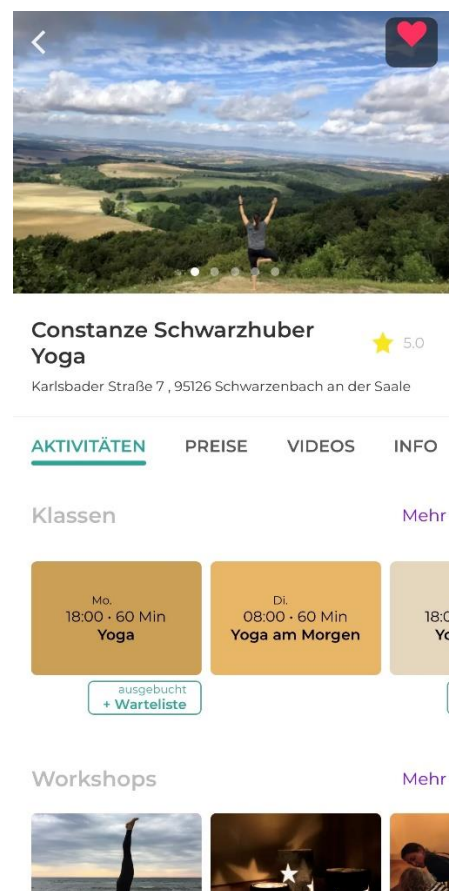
Constanze Schwarzhuber Yoga
5.0
Karlsbader Straße 7 , 95126 Schwarzenbach an der Saale

AKTIVITÄTEN PREISE VIDEOS INFO

Klassen
Mehr

Mo.
18:00 · 60 Min
Yoga

ausgebucht
+ Warteliste

Di.
08:00 · 60 Min
Yoga am Morgen

18:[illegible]
Yo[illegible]

Workshops
Mehr